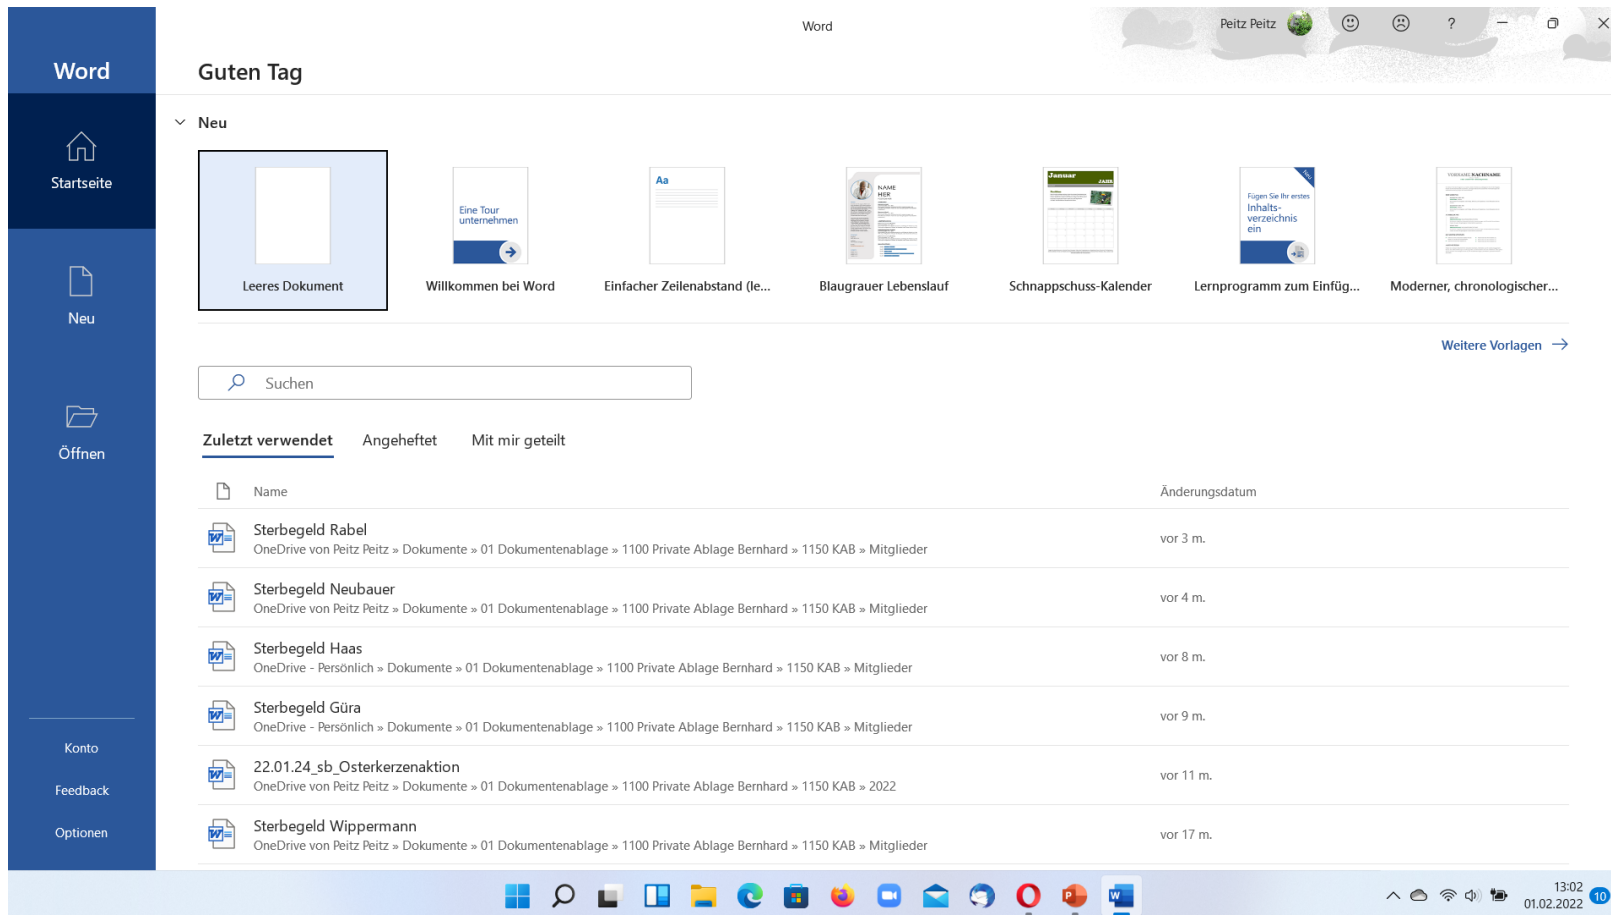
Word

Startseite

Neu

Öffnen

Konto

Feedback

Optionen

Word

Peitz Peitz

?

Guten Tag

Neu

Leeres Dokument

Eine Tour unternehmen

Willkommen bei Word

Aa

Einfacher Zeilenabstand (le...

NAME HIER

Blaugrauer Lebenslauf

Januar

Schnappschuss-Kalender

Fügen Sie Ihr erstes Inhaltsverzeichnis ein

Lernprogramm zum Einfüg...

Moderner, chronologischer...

Weitere Vorlagen

Suchen

Zuletzt verwendet Angeheftet Mit mir geteilt

| Name | Änderungsdatum |
|---|---|
| Sterbegeld Rabel<br>OneDrive von Peitz Peitz » Dokumente » 01 Dokumentenablage » 1100 Private Ablage Bernhard » 1150 KAB » Mitglieder | vor 3 m. |
| Sterbegeld Neubauer<br>OneDrive von Peitz Peitz » Dokumente » 01 Dokumentenablage » 1100 Private Ablage Bernhard » 1150 KAB » Mitglieder | vor 4 m. |
| Sterbegeld Haas<br>OneDrive - Persönlich » Dokumente » 01 Dokumentenablage » 1100 Private Ablage Bernhard » 1150 KAB » Mitglieder | vor 8 m. |
| Sterbegeld Güra<br>OneDrive - Persönlich » Dokumente » 01 Dokumentenablage » 1100 Private Ablage Bernhard » 1150 KAB » Mitglieder | vor 9 m. |
| 22.01.24_sb_Osterkerzenaktion<br>OneDrive von Peitz Peitz » Dokumente » 01 Dokumentenablage » 1100 Private Ablage Bernhard » 1150 KAB » 2022 | vor 11 m. |
| Sterbegeld Wippermann<br>OneDrive von Peitz Peitz » Dokumente » 01 Dokumentenablage » 1100 Private Ablage Bernhard » 1150 KAB » Mitglieder | vor 17 m. |

13:02
01.02.2022
10